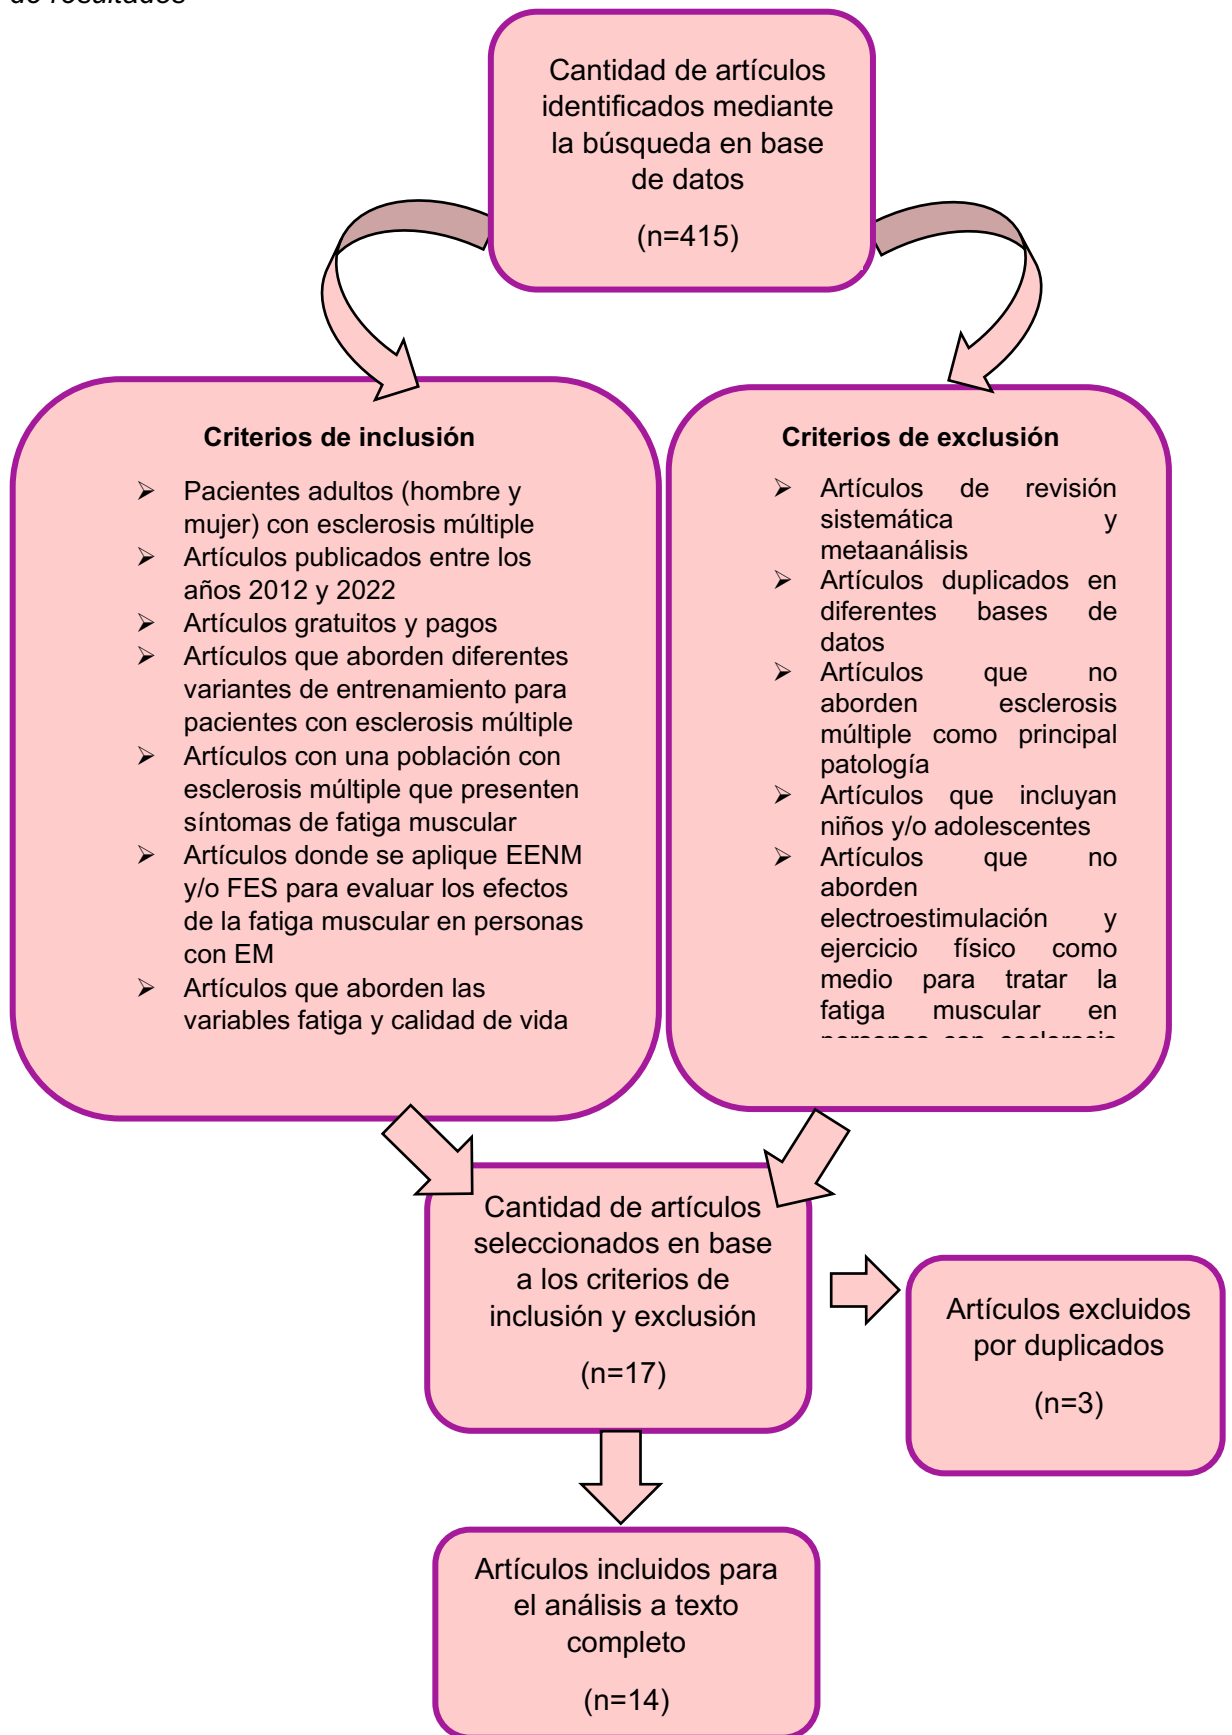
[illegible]

Cantidad de artículos identificados mediante la búsqueda en base de datos

(n=415)

Criterios de inclusión

- Pacientes adultos (hombre y mujer) con esclerosis múltiple
- Artículos publicados entre los años 2012 y 2022
- Artículos gratuitos y pagos
- Artículos que aborden diferentes variantes de entrenamiento para pacientes con esclerosis múltiple
- Artículos con una población con esclerosis múltiple que presenten síntomas de fatiga muscular
- Artículos donde se aplique EENM y/o FES para evaluar los efectos de la fatiga muscular en personas con EM
- Artículos que aborden las variables fatiga y calidad de vida

Criterios de exclusión

- Artículos de revisión sistemática y metaanálisis
- Artículos duplicados en diferentes bases de datos
- Artículos que no aborden esclerosis múltiple como principal patología
- Artículos que incluyan niños y/o adolescentes
- Artículos que no aborden electroestimulación y ejercicio físico como medio para tratar la fatiga muscular en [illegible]

Cantidad de artículos seleccionados en base a los criterios de inclusión y exclusión

(n=17)

Artículos excluidos por duplicados

(n=3)

Artículos incluidos para el análisis a texto completo

(n=14)